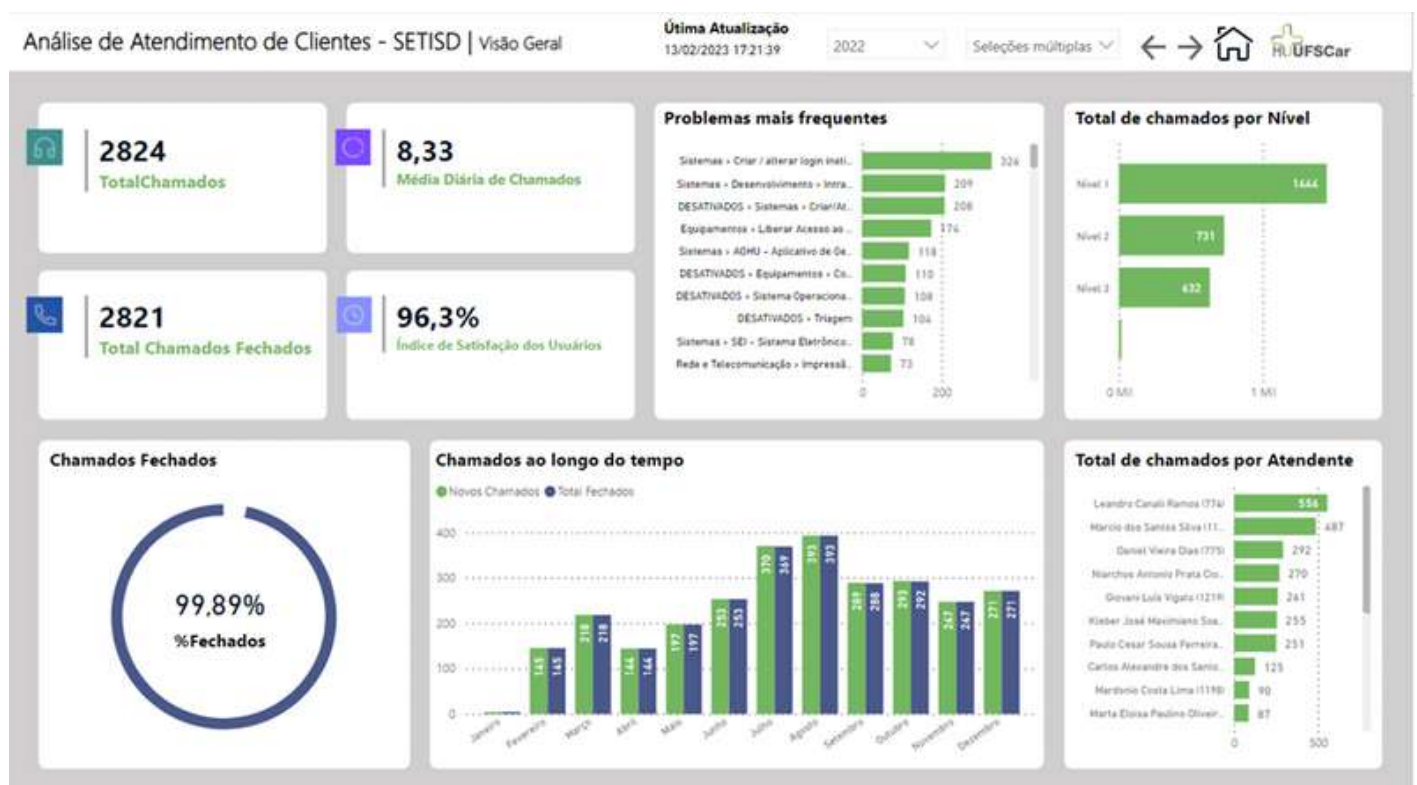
Análise de Atendimento de Clientes - SETISD | Visão Geral

Útima Atualização
13/02/2023 17:21:39

2022

Seleções múltiplas

HU UFSCar

2824
TotalChamados

8,33
Média Diária de Chamados

2821
Total Chamados Fechados

96,3%
Índice de Satisfação dos Usuários

Problemas mais frequentes

| Problema | Total |
|---|---|
| Sistemas » Criar / alterar login inati... | 326 |
| Sistemas » Desenvolvimento » Intra... | 209 |
| DESATIVADOS » Sistemas » Criar/At... | 208 |
| Equipamentos » Liberar Acesso ao ... | 176 |
| Sistemas » AGHU » Aplicativo de Ge... | 118 |
| DESATIVADOS » Equipamentos » Co... | 110 |
| DESATIVADOS » Sistema Operaciona... | 108 |
| DESATIVADOS » Triagem | 106 |
| Sistemas » SEI » Sistema Eletrônico... | 78 |
| Rede e Telecomunicação » Impressã... | 73 |

0
200

Total de chamados por Nível

| Nível | Total |
|---|---|
| Nível 1 | 1444 |
| Nível 2 | 731 |
| Nível 3 | 632 |

0 Mi
1 Mi

Chamados Fechados

99,89%
%Fechados

Chamados ao longo do tempo

Novos Chamados
Total Fechados

400
300
200
100
0

| Mês | Novos Chamados | Total Fechados |
|---|---|---|
| Janeiro | | |
| Fevereiro | 145 | 145 |
| Março | 218 | 218 |
| Abril | 144 | 144 |
| Maio | 197 | 197 |
| Junho | 253 | 253 |
| Julho | 370 | 369 |
| Agosto | 393 | 393 |
| Setembro | 289 | 288 |
| Outubro | 293 | 292 |
| Novembro | 247 | 247 |
| Dezembro | 271 | 271 |

Total de chamados por Atendente

| Atendente | Total |
|---|---|
| Leandro Canali Ramos (774) | 556 |
| Marcio dos Santos Silva (11... | 487 |
| Daniel Vieira Dias (775) | 292 |
| Niarchos Antonio Prata Co... | 270 |
| Giovani Luís Vigato (1219) | 261 |
| Kleber José Maximiano Soa... | 255 |
| Paulo Cesar Sousa Ferreira... | 251 |
| Carlos Alexandre dos Santo... | 125 |
| Mardonio Costa Lima (1198) | 90 |
| Marta Eloisa Paulino Olivei... | 87 |

0
500